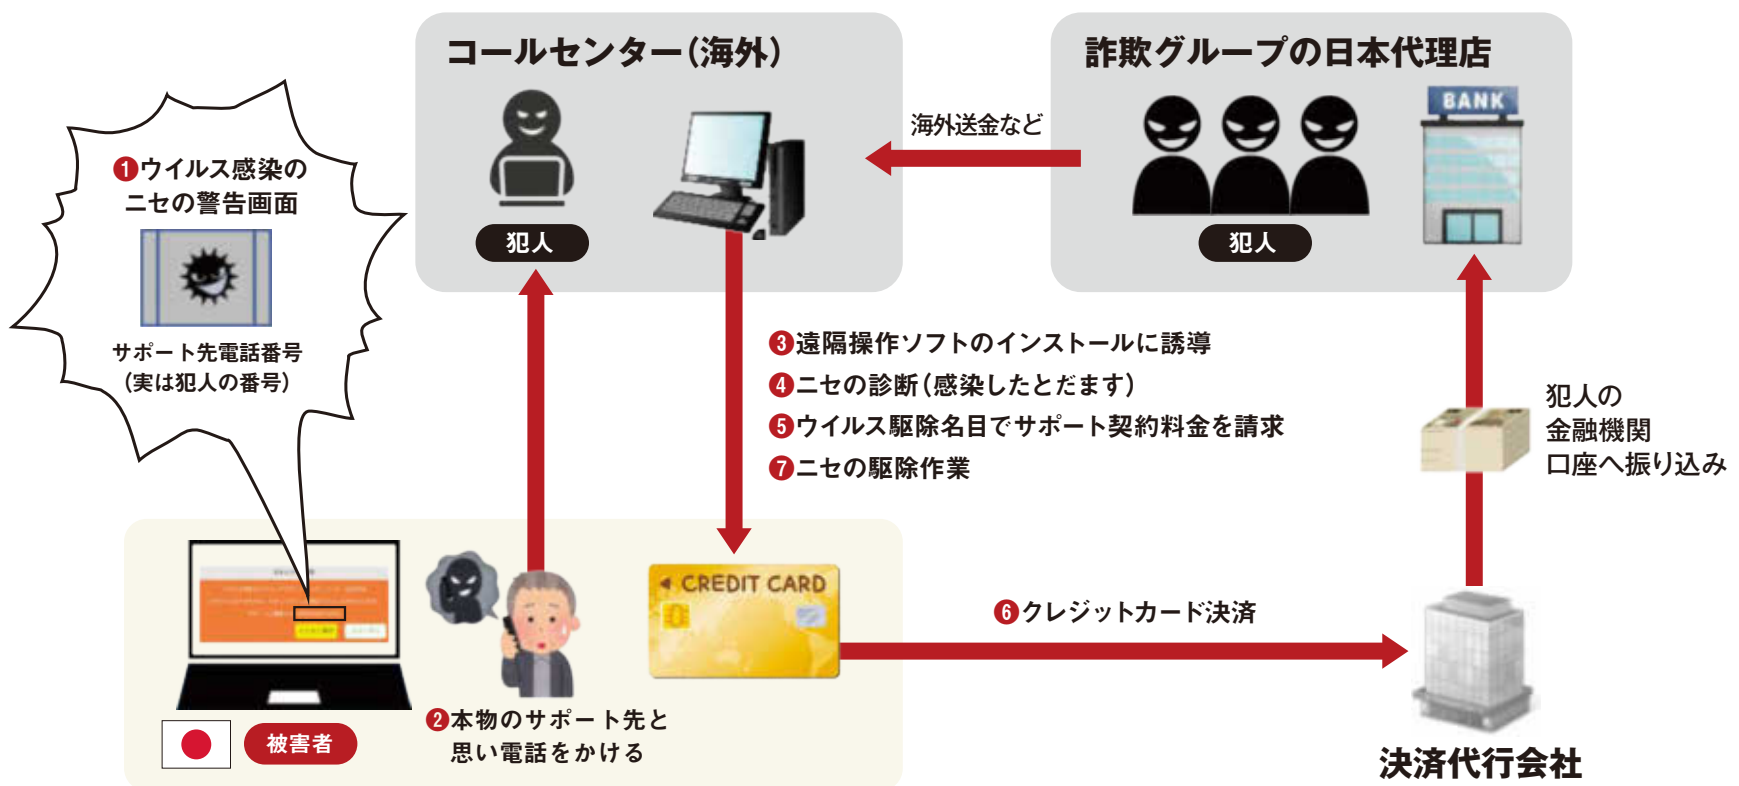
コールセンター(海外)

犯人

詐欺グループの日本代理店

BANK

犯人

海外送金など

❶ウイルス感染のニセの警告画面

サポート先電話番号
(実は犯人の番号)

❸遠隔操作ソフトのインストールに誘導
❹ニセの診断(感染したとだます)
❺ウイルス駆除名目でサポート契約料金を請求
❼ニセの駆除作業

犯人の
金融機関
口座へ振り込み

CREDIT CARD

❻クレジットカード決済

❷本物のサポート先と
思い電話をかける

被害者

決済代行会社